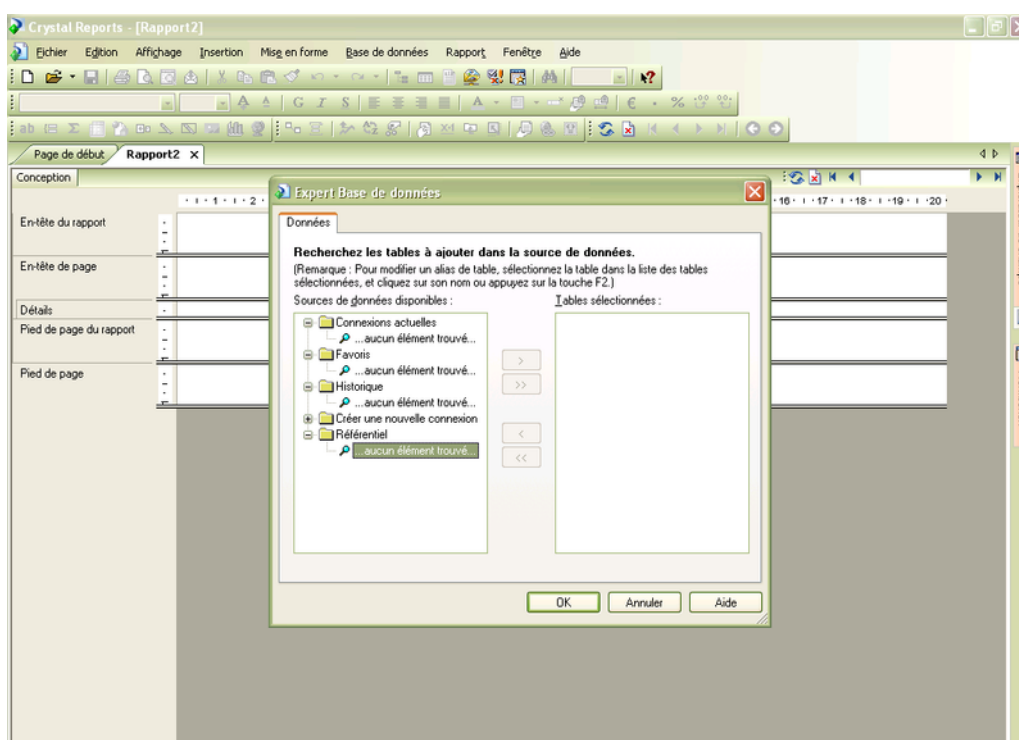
Crystal Reports - [Rapport2]

Fichier Edition Affichage Insertion Mise en forme Base de données Rapport Fenêtre Aide

G I S

€ %

Page de début Rapport2 ×

Conception

·1·1·1·2·

·16·1·17·1·18·1·19·1·20·

En-tête du rapport

En-tête de page

Détails

Pied de page du rapport

Pied de page

Expert Base de données

Données

Recherchez les tables à ajouter dans la source de données.

(Remarque : Pour modifier un alias de table, sélectionnez la table dans la liste des tables sélectionnées, et cliquez sur son nom ou appuyez sur la touche F2.)

Sources de données disponibles :

Tables sélectionnées :

Connexions actuelles
...aucun élément trouvé...
Favoris
...aucun élément trouvé...
Historique
...aucun élément trouvé...
Créer une nouvelle connexion
Référentiel
...aucun élément trouvé...

>
>>
<
<<

OK Annuler Aide